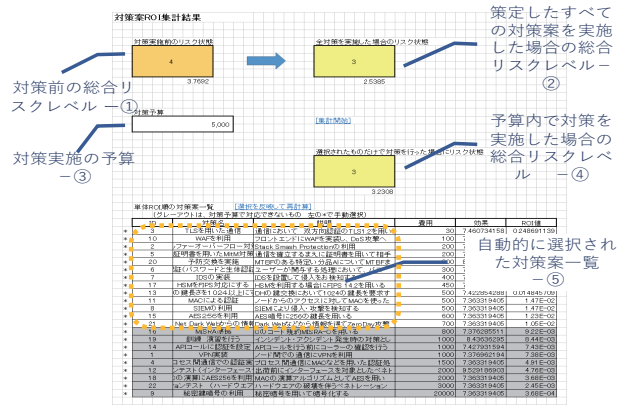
対策案ROI集計結果

対策実施前のリスク状態
4
3.7692

全対策を実施した場合のリスク状態
3
2.5385

策定したすべての対策案を実施した場合の総合リスクレベル－②

対策前の総合リスクレベル －①

対策予算
5,000

[集計開始]

対策実施の予算－③

選択されたものだけで対策を行った場合のリスク状態
3
3.2308

予算内で対策を実施した場合の総合リスクレベル －④

単体ROI順の対策案一覧 [選択を反映して再計算]
（グレーアウトは、対策予算で対応できないもの 左の＊で手動選択）

| | ID | 対策名 | 説明 | 費用 | 効果 | ROI値 |
|---|---|---|---|---|---|---|
| ＊ | 3 | TLSを用いた通信 | 通信において、双方向認証のTLS1.2を用い | 30 | 7.460734158 | 0.248691139 |
| ＊ | 10 | WAFを利用 | フロントエンドにWAFを実装し、DoS攻撃へ | 100 | | |
| ＊ | 11 | ［illegible］ | Stack Smash Protectionを利用 | 200 | | |
| ＊ | 5 | 証明書を用いたMITM対策 | 通信を確立するまえに証明書を用いて相手 | 200 | | |
| ＊ | 20 | 予防交換を実施 | MTBFのある検証い部品において MTBFま | 200 | | |
| ＊ | 6 | 強化パスワードと生体認証 | ユーザーが關与する処理において、パ | 300 | | |
| ＊ | 9 | IDSの実装 | IDSを設置して侵入を検知する | 400 | | |
| ＊ | 17 | HSMをFIPS対応にする | HSMを利用するFIPS 142を用いる | 450 | | |
| ＊ | 8 | 鍵長を1024以上に | DHの鍵交換において1024の鍵長を要求す | 500 | 7.422854289 | 0.014845708 |
| ＊ | 11 | MACによる認証 | ノードからのアクセスに対してMACを使った | 500 | 7.363314045 | 1.47E-02 |
| ＊ | 12 | SIEMの利用 | SIEMにより侵入・攻撃を検知する | 500 | 7.363314045 | 1.47E-02 |
| ＊ | 15 | AES256を利用 | AES鍵長に256の鍵長を用いる | 500 | 7.363314045 | 1.47E-02 |
| ＊ | 21 | Net Dark Webからの情報 | Dark Webなどから情報を得てZero Day攻撃 | 700 | 7.363314045 | 1.05E-02 |
| | 16 | MSRA-準拠 | コードを MSRAを用いる | 800 | 7.376695511 | 9.22E-03 |
| | 19 | 訓練、演習を行う | インシデント・アクシデント発生時の対処 | 1000 | 8.43636295 | 8.44E-03 |
| | 18 | APIコールに認証を設定 | APIコールを行う前にコーラーの確認を行う | 1000 | 7.427931594 | 7.43E-03 |
| | 1 | VPN実装 | ノード間での通信にVPNを利用 | 1000 | 7.376692194 | 7.38E-03 |
| | 4 | ホスト間通信での認証実 | ホスト間通信にMACなどを用いた認証処 | 1500 | 7.363314045 | 4.91E-03 |
| | 3 | テスト（インターフェース | 出荷前にインターフェース等 | 1500 | 8.529186903 | 5.69E-03 |
| | 13 | の演算にAES256を利用 | MACの演算アルゴリズムとしてAESを用い | 2000 | 7.363314045 | 3.68E-03 |
| | 22 | ペネテスト（ハードウェア | ハードウェアでの装置を持ちペネトレーション | 3000 | 7.363314045 | 2.45E-03 |
| | 7 | 秘密鍵暗号の利用 | 秘密暗号を用いて通信を行う | 20000 | 7.363314045 | 3.68E-04 |

自動的に選択された対策案一覧 －⑤